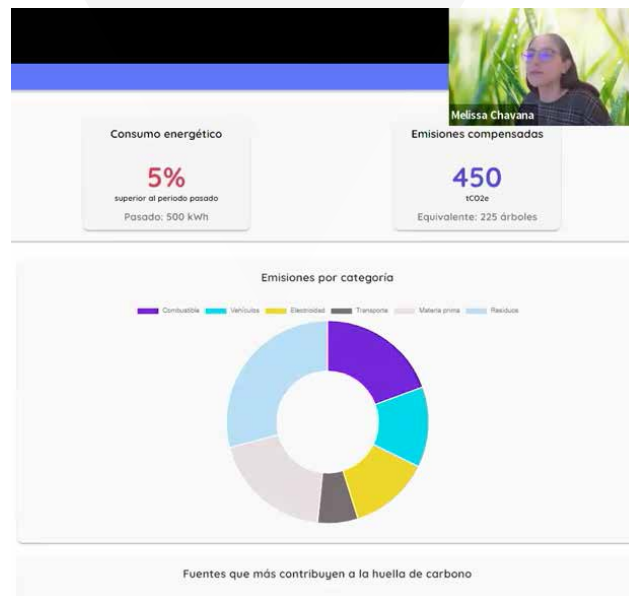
Melissa Chavana

Consumo energético

5%

superior al periodo pasado

Pasado: 500 kWh

Emisiones compensadas

450

tCO2e

Equivalente: 225 árboles

Emisiones por categoría

Combustible Vehículos Electricidad Transporte Materia prima Residuos

Fuentes que más contribuyen a la huella de carbono